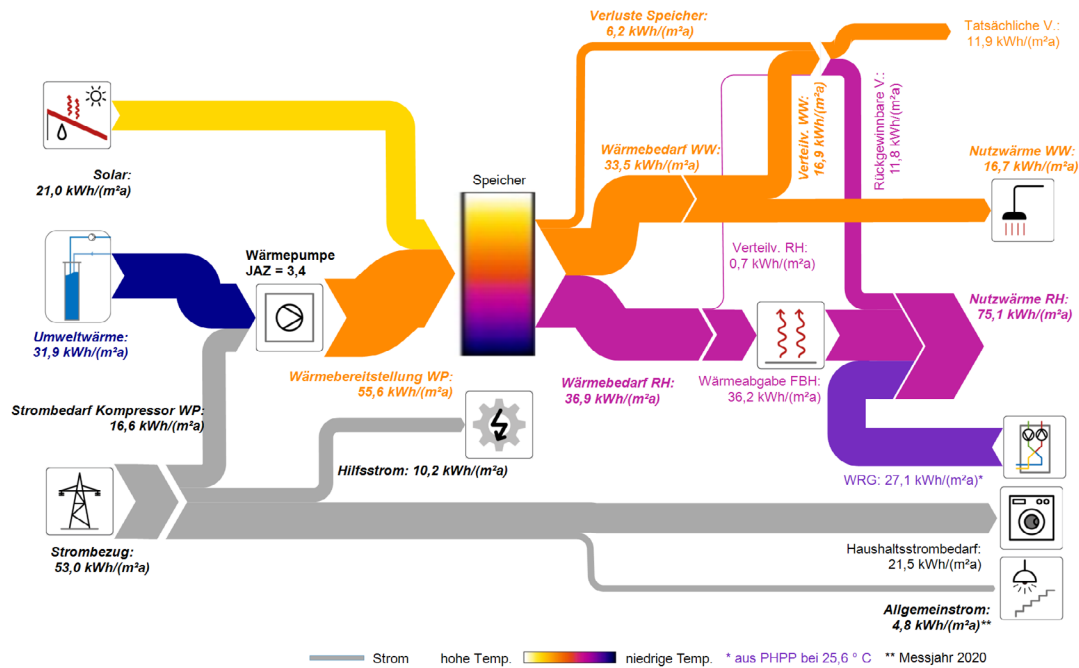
Verluste Speicher:
6,2 kWh/(m²a)

Tatsächliche V.:
11,9 kWh/(m²a)

Solar:
21,0 kWh/(m²a)

Speicher

Wärmebedarf WW:
33,5 kWh/(m²a)

Verteilv. WW:
16,9 kWh/(m²a)

Rückgewinnbare V.:
11,8 kWh/(m²a)

Nutzwärme WW:
16,7 kWh/(m²a)

Wärmepumpe
JAZ = 3,4

Verteilv. RH:
0,7 kWh/(m²a)

Umweltwärme:
31,9 kWh/(m²a)

Nutzwärme RH:
75,1 kWh/(m²a)

Wärmebereitstellung WP:
55,6 kWh/(m²a)

Wärmebedarf RH:
36,9 kWh/(m²a)

Wärmeabgabe FBH:
36,2 kWh/(m²a)

Strombedarf Kompressor WP:
16,6 kWh/(m²a)

Hilfsstrom: 10,2 kWh/(m²a)

WRG: 27,1 kWh/(m²a)*

Strombezug:
53,0 kWh/(m²a)

Haushaltsstrombedarf:
21,5 kWh/(m²a)

Allgemeinstrom:
4,8 kWh/(m²a)**

Strom hohe Temp. niedrige Temp. * aus PHPP bei 25,6 ° C ** Messjahr 2020